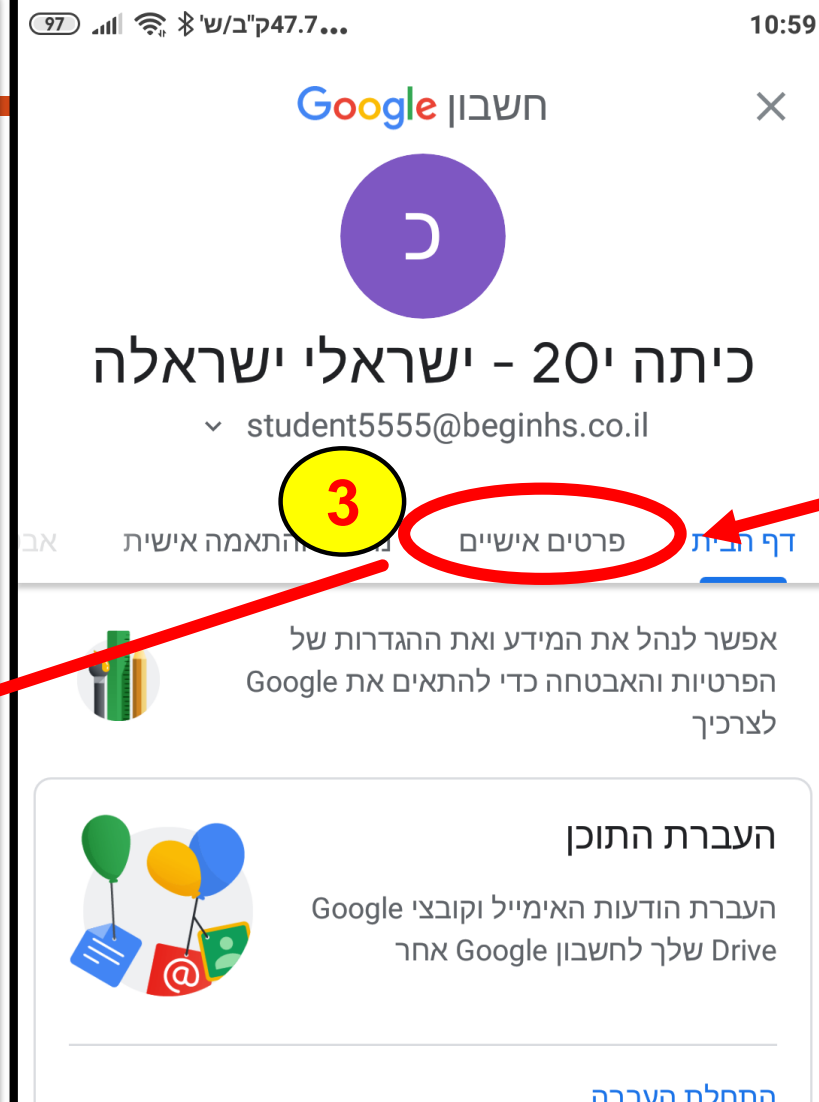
97 47.7ק"ב/ש' ... 10:59

חשבון Google

כ

כיתה י20 - ישראלי ישראלה

student5555@beginhs.co.il

3

דף הבית פרטים אישיים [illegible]והתאמה אישית אב

אפשר לנהל את המידע ואת ההגדרות של הפרטיות והאבטחה כדי להתאים את Google לצרכיך

העברת התוכן

העברת הודעות האימייל וקובצי Google Drive שלך לחשבון Google אחר

התחלת העברה